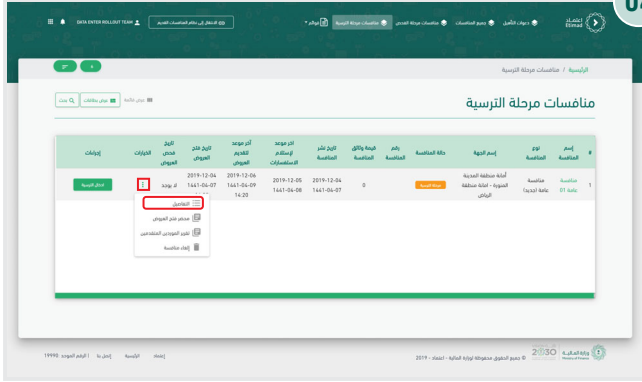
اعتماد Etimad
ديوان التأهيل | جميع المنافسات | منافسات مرحلة الفحص | منافسات مرحلة الترسية | مواقع
الانتقال إلى نظام المنافسات القديم
DATA ENTER ROLLOUT TEAM

الرئيسية / منافسات مرحلة الترسية

منافسات مرحلة الترسية

عرض قائمة | عرض بطاقات | بحث

| # | إسم المنافسة | نوع المنافسة | إسم الجهة | حالة المنافسة | رقم المنافسة | قيمة وثائق المنافسة | تاريخ نشر المنافسة | آخر موعد لإستلام الاستفسارات | آخر موعد لتقديم العروض | تاريخ فتح العروض | تاريخ فحص العروض | الخيارات | إجراءات |
|---|---|---|---|---|---|---|---|---|---|---|---|---|---|
| 1 | منافسة عامة 01 | منافسة عامة (جديد) | أمانة منطقة المدينة المنورة - أمانة منطقة الرياض | مرحلة الترسية | | 0 | 2019-12-04 1441-04-07 | 2019-12-05 1441-04-08 | 2019-12-06 1441-04-09 14:20 | 2019-12-04 1441-04-07 | لا يوجد | ⋮ | إدخال الترسية |

التفاصيل
محضر فتح العروض
تقرير الموردين المتقدمين
إلغاء منافسة

وزارة المالية Ministry of Finance | رؤية 2030
© جميع الحقوق محفوظة لوزارة المالية - اعتماد - 2019
اتصل بنا | الرئيسية | اتصل بنا | الرقم الموحد: 19990